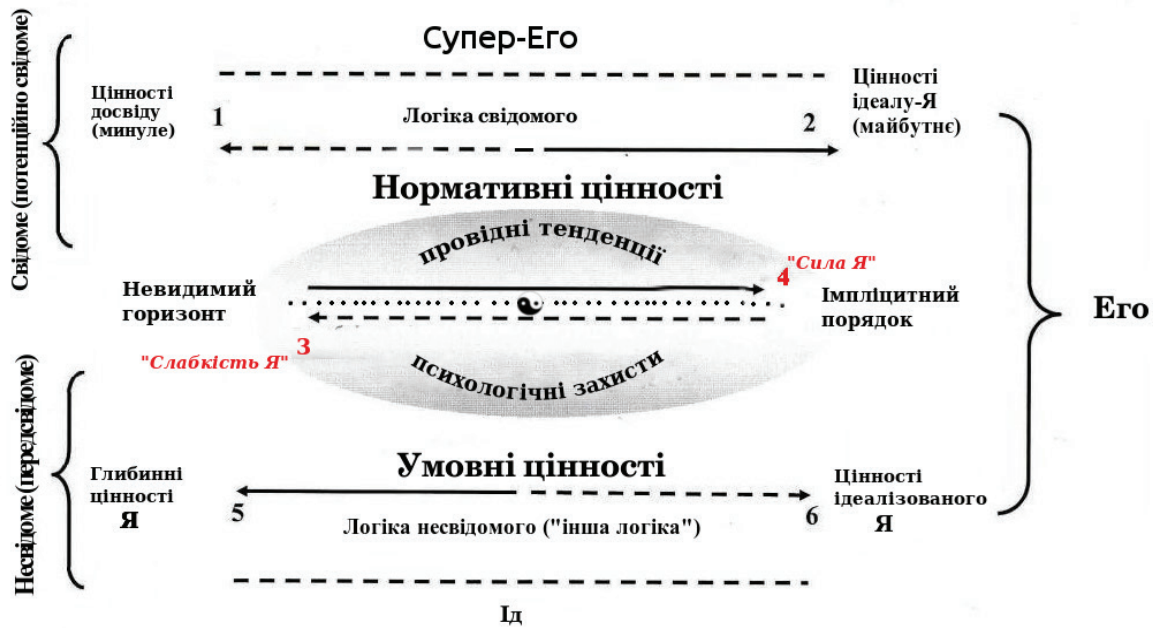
Свідоме (потенційно свідоме)

Супер-Его

Цінності досвіду (минуле)

1

Логіка свідомого

2

Цінності ідеалу-Я (майбутнє)

Нормативні цінності

провідні тенденції

"Сила Я"

4

Невидимий горизонт

Імпліцитний порядок

Его

"Слабкість Я"

3

психологічні захисти

Несвідоме (передсвідоме)

Умовні цінності

Глибинні цінності Я

5

Логіка несвідомого ("інша логіка")

6

Цінності ідеалізованого Я

Ід